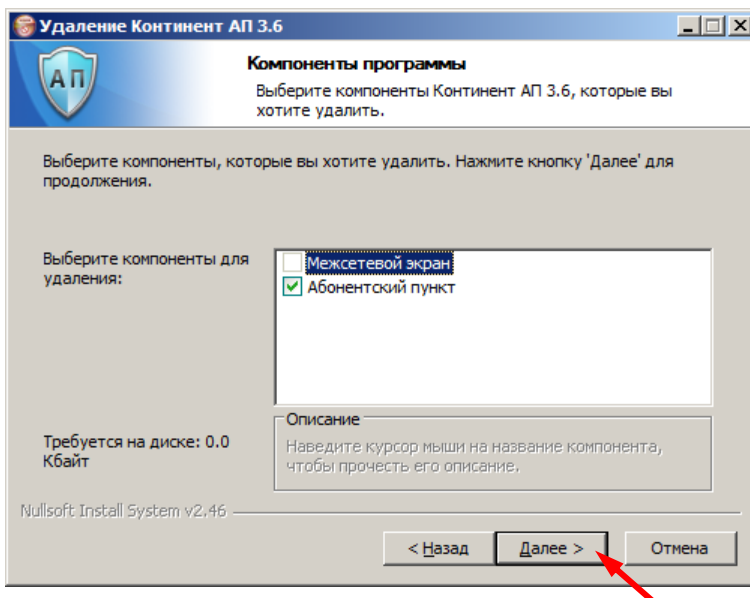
Удаление Континент АП 3.6

АП

Компоненты программы

Выберите компоненты Континент АП 3.6, которые вы хотите удалить.

Выберите компоненты, которые вы хотите удалить. Нажмите кнопку 'Далее' для продолжения.

Выберите компоненты для удаления:

Межсетевой экран

Абонентский пункт

Описание

Наведите курсор мыши на название компонента, чтобы прочесть его описание.

Требуется на диске: 0.0 Кбайт

Nullsoft Install System v2.46

< Назад

Далее >

Отмена